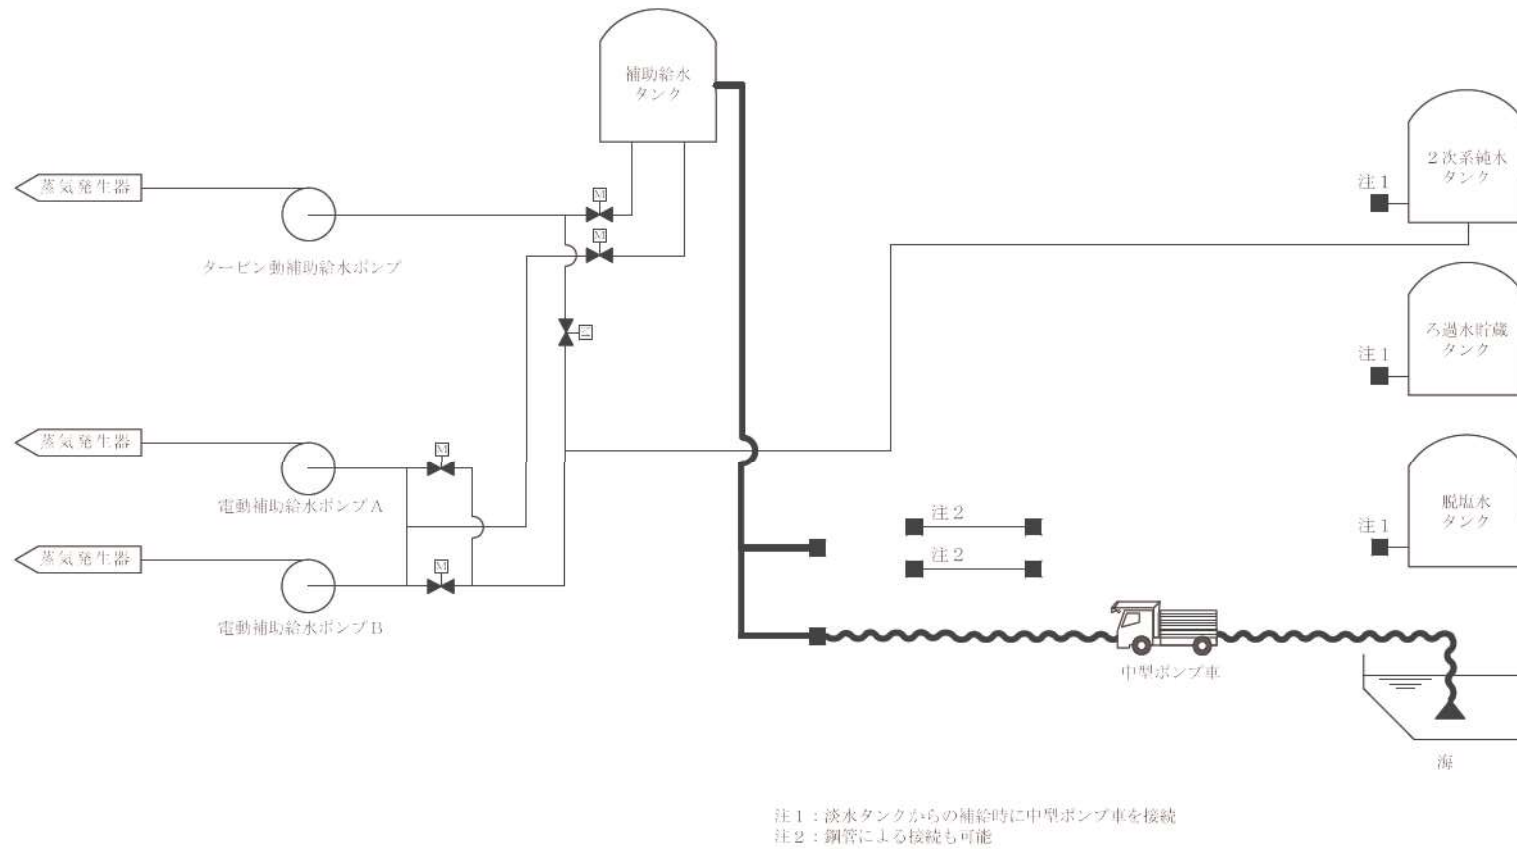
補助給水タンク

蒸気発生器

タービン動補助給水ポンプ

蒸気発生器

電動補助給水ポンプA

蒸気発生器

電動補助給水ポンプB

M

M

M

M

2次系純水タンク

注1

ろ過水貯蔵タンク

注1

脱塩水タンク

注1

注2

注2

中型ポンプ車

海

注1：淡水タンクからの補給時に中型ポンプ車を接続
注2：鋼管による接続も可能